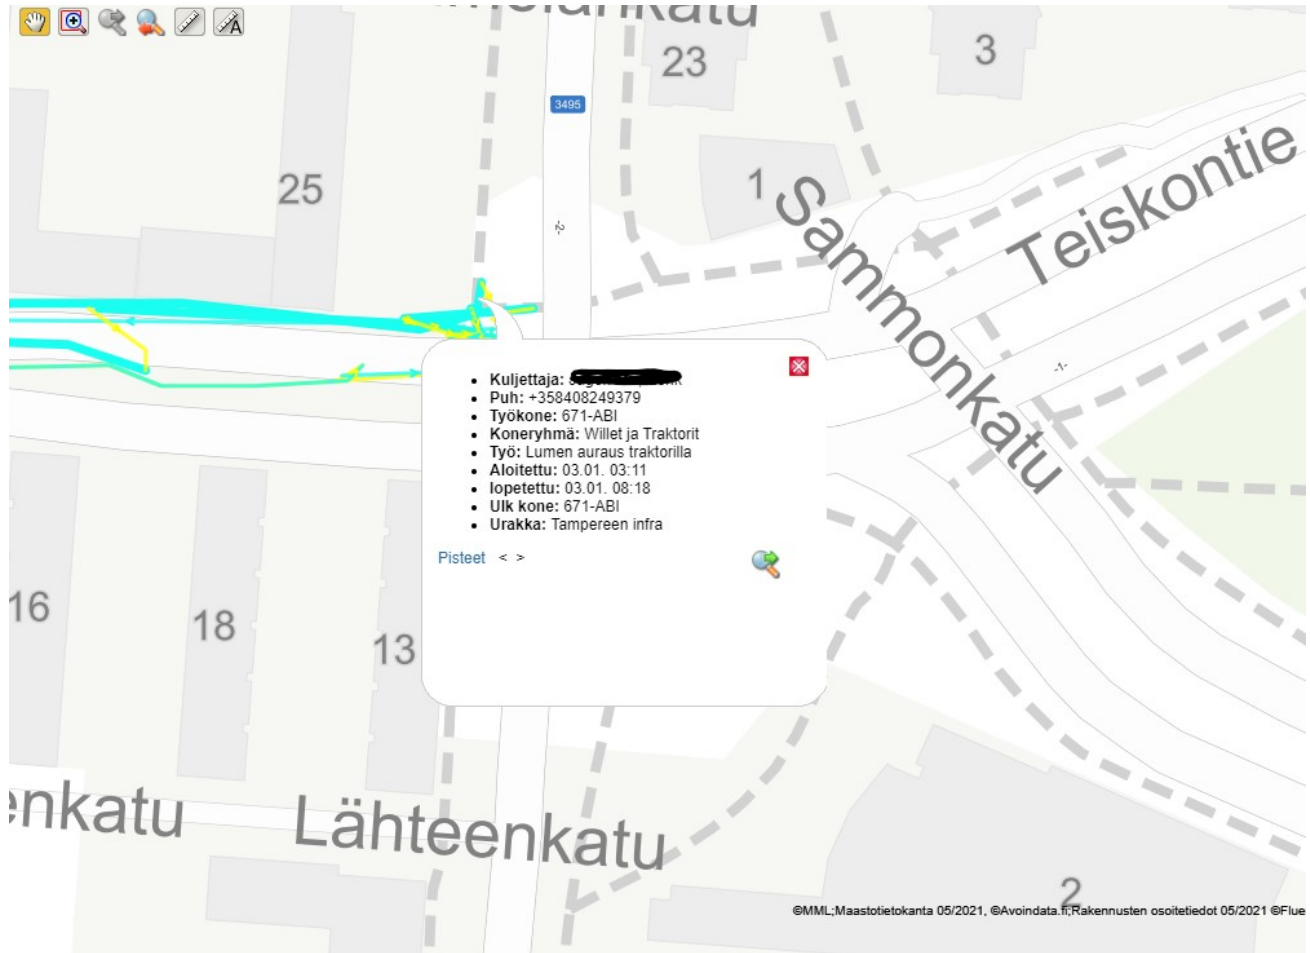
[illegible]

23

3

3495

25

1

Sammonkatu

Teiskontie

-2-

-1-

- **Kuljettaja:** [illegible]
- **Puh:** +358408249379
- **Työkone:** 671-ABI
- **Koneryhmä:** Willet ja Traktorit
- **Työ:** Lumen auraus traktorilla
- **Aloitettu:** 03.01. 03:11
- **lopetettu:** 03.01. 08:18
- **Ulk kone:** 671-ABI
- **Urakka:** Tampereen infra

Pisteet < >

16

18

13

enkatu

Lähteenkatu

2

©MML;Maastotietokanta 05/2021, ©Avoindata.fi;Rakennusten osoitetiedot 05/2021 ©Flue